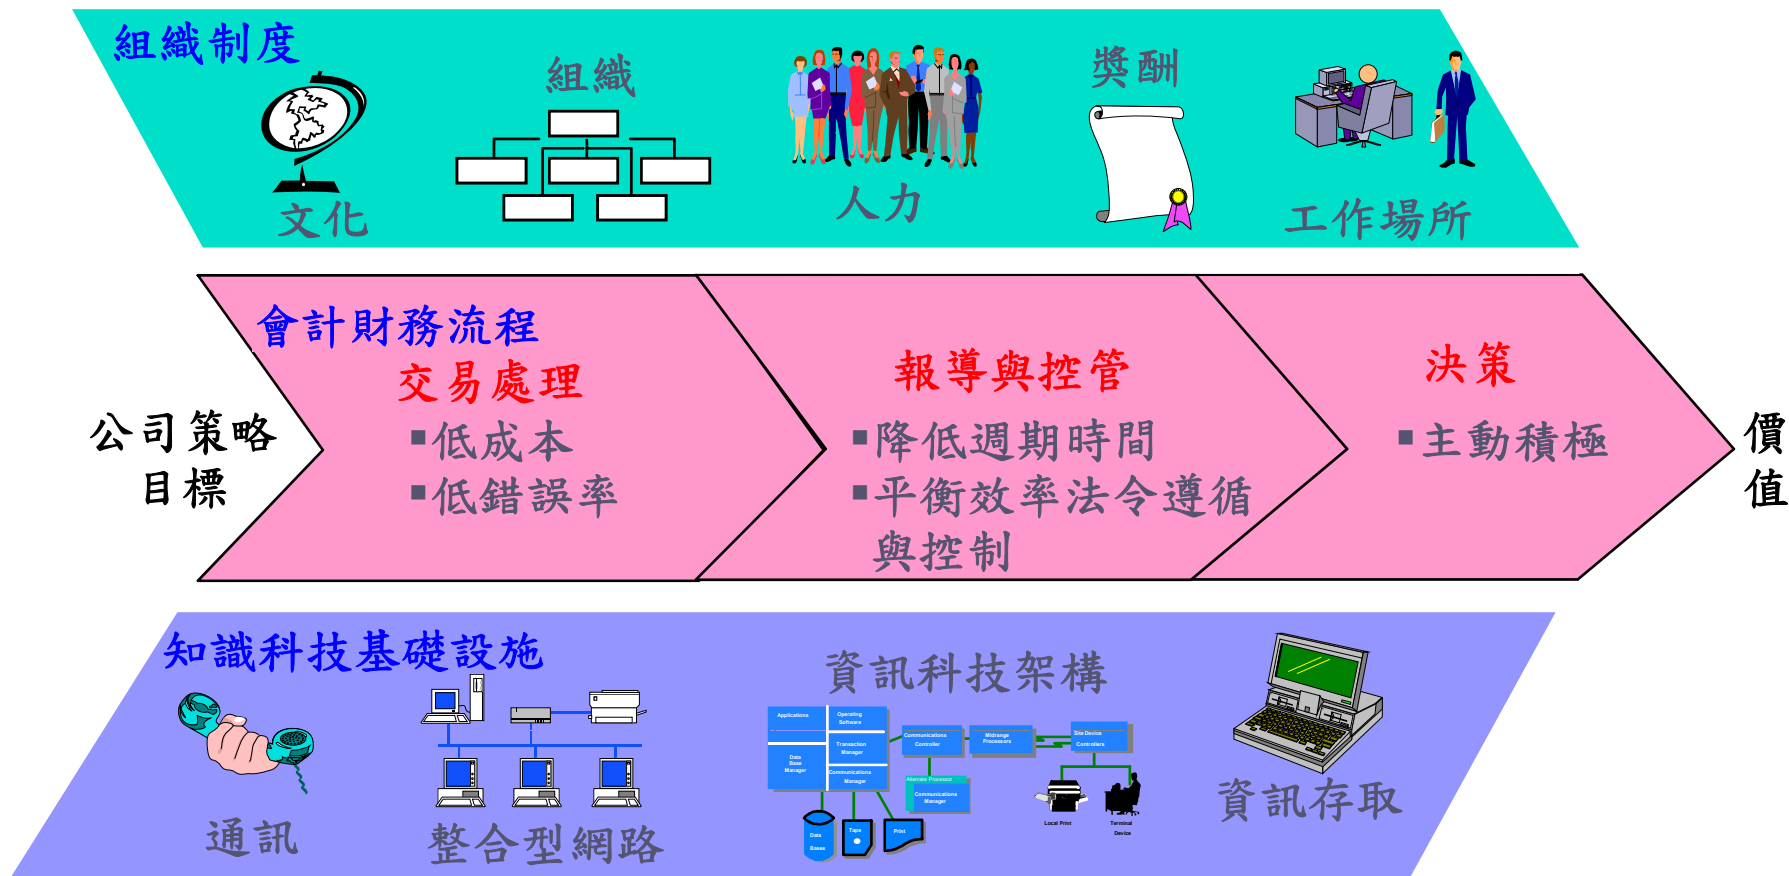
組織制度

文化

組織

人力

獎酬

工作場所

會計財務流程

公司策略目標

交易處理
▪低成本
▪低錯誤率

報導與控管
▪降低週期時間
▪平衡效率法令遵循與控制

決策
▪主動積極

價值

知識科技基礎設施

通訊

整合型網路

資訊科技架構

Applications
Operating Software
Transaction Manager
Data Base Manager
Communications Manager
Communications Controller
Midrange Processors
Site Device Controllers
Alternate Processor
Communications Manager
Data Bases
Tape
Print
Local Print
Terminal Device

資訊存取